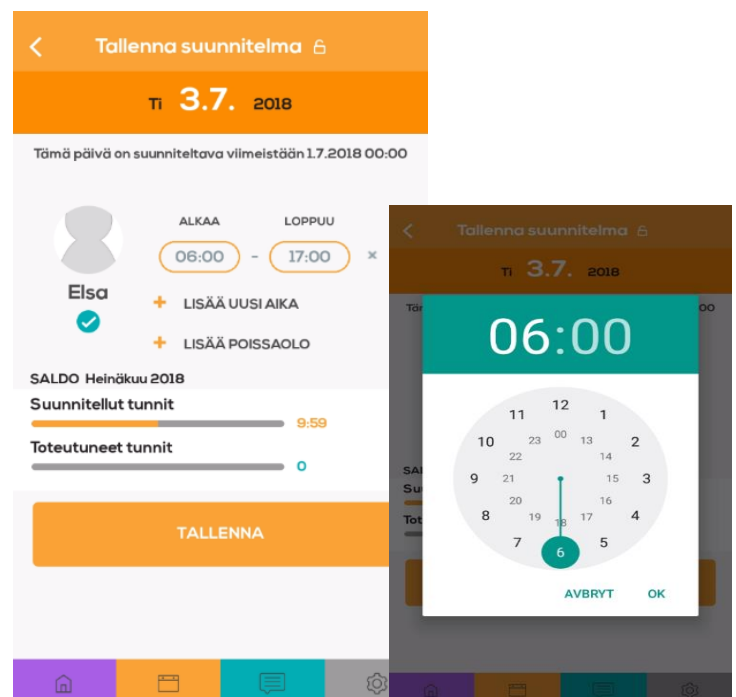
Tallenna suunnitelma

Ti 3.7. 2018

Tämä päivä on suunniteltava viimeistään 1.7.2018 00:00

ALKAA LOPPUU

06:00 - 17:00 ×

Elsa

+ LISÄÄ UUSI AIKA

+ LISÄÄ POISSAOLO

SALDO Heinäkuu 2018

Suunnitellut tunnit 9:59

Toteutuneet tunnit 0

TALLENNA

Tallenna suunnitelma

Ti 3.7. 2018

06:00

12 1 2 3 4 5 6 7 8 9 10 11
00 13 14 15 16 17 18 19 20 21 22 23

AVBRYT OK